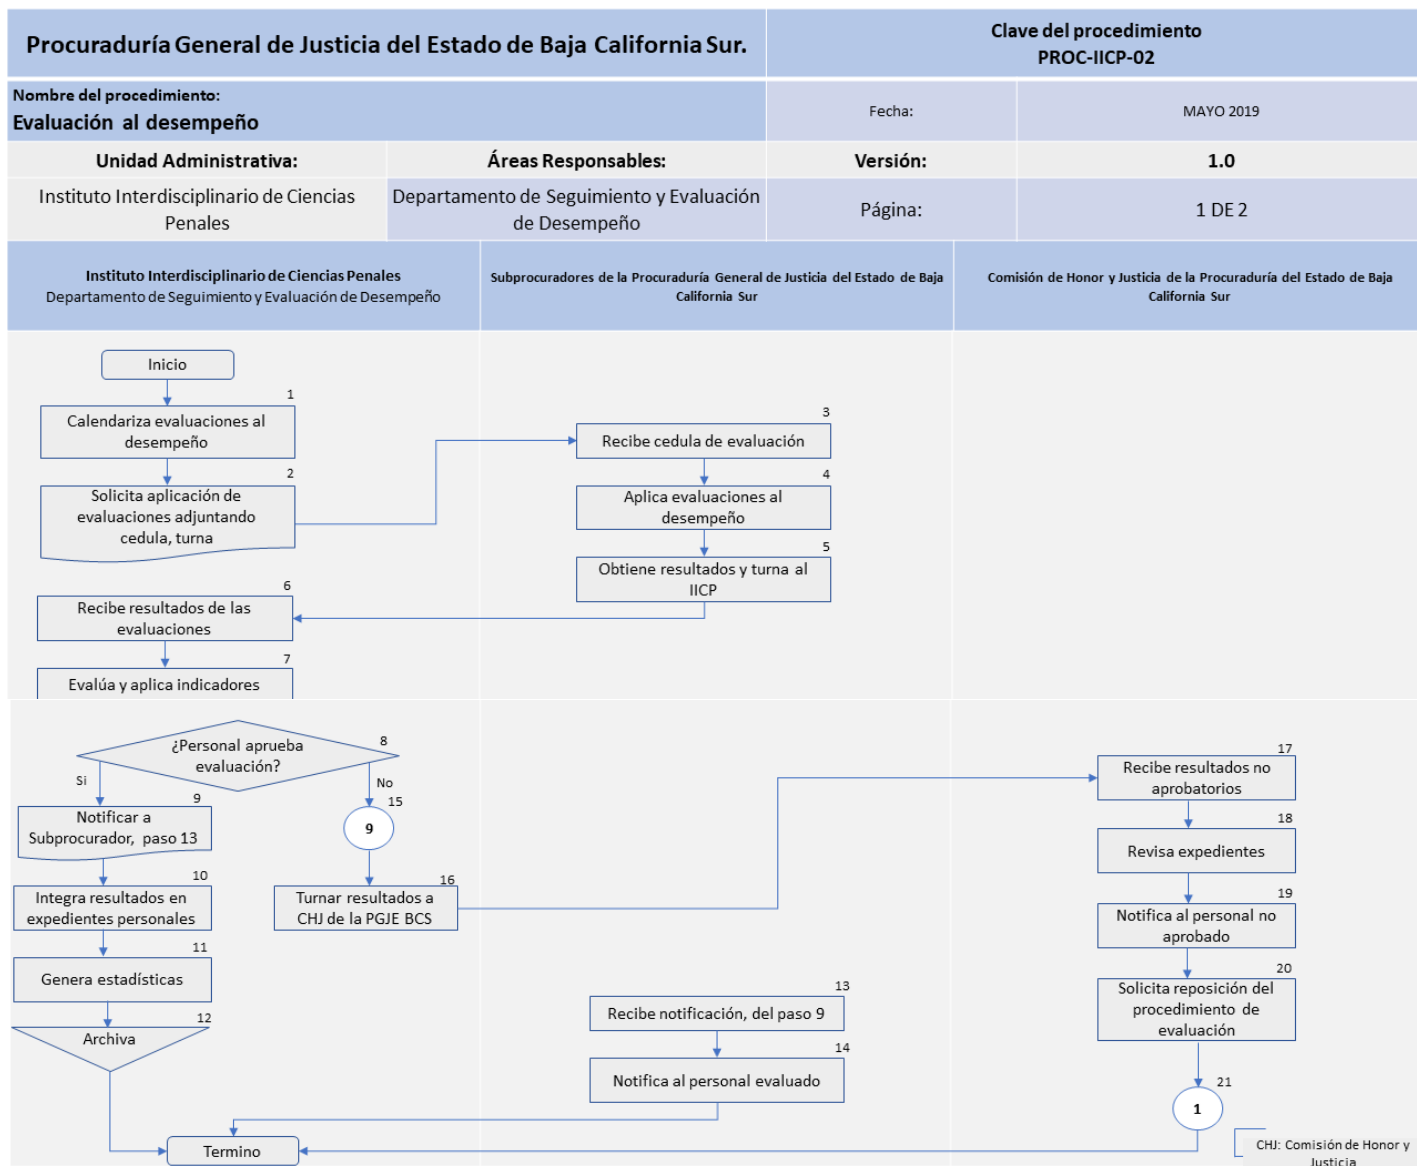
| Procuraduría General de Justicia del Estado de Baja California Sur. | | Clave del procedimiento PROC-IICP-02 | |
|---|---|---|---|
| Nombre del procedimiento: Evaluación al desempeño | | Fecha: | MAYO 2019 |
| Unidad Administrativa: | Áreas Responsables: | Versión: | 1.0 |
| Instituto Interdisciplinario de Ciencias Penales | Departamento de Seguimiento y Evaluación de Desempeño | Página: | 1 DE 2 |

| Instituto Interdisciplinario de Ciencias Penales Departamento de Seguimiento y Evaluación de Desempeño | Subprocuradores de la Procuraduría General de Justicia del Estado de Baja California Sur | Comisión de Honor y Justicia de la Procuraduría del Estado de Baja California Sur |
|---|---|---|

Inicio

1 Calendariza evaluaciones al desempeño

2 Solicita aplicación de evaluaciones adjuntando cedula, turna

3 Recibe cedula de evaluación

4 Aplica evaluaciones al desempeño

5 Obtiene resultados y turna al IICP

6 Recibe resultados de las evaluaciones

7 Evalúa y aplica indicadores

8 ¿Personal aprueba evaluación?

Si

No

9 Notificar a Subprocurador, paso 13

15 9

10 Integra resultados en expedientes personales

16 Turnar resultados a CHJ de la PGJE BCS

11 Genera estadísticas

12 Archiva

13 Recibe notificación, del paso 9

14 Notifica al personal evaluado

17 Recibe resultados no aprobatorios

18 Revisa expedientes

19 Notifica al personal no aprobado

20 Solicita reposición del procedimiento de evaluación

21 1

Termino

CHJ: Comisión de Honor y Justicia